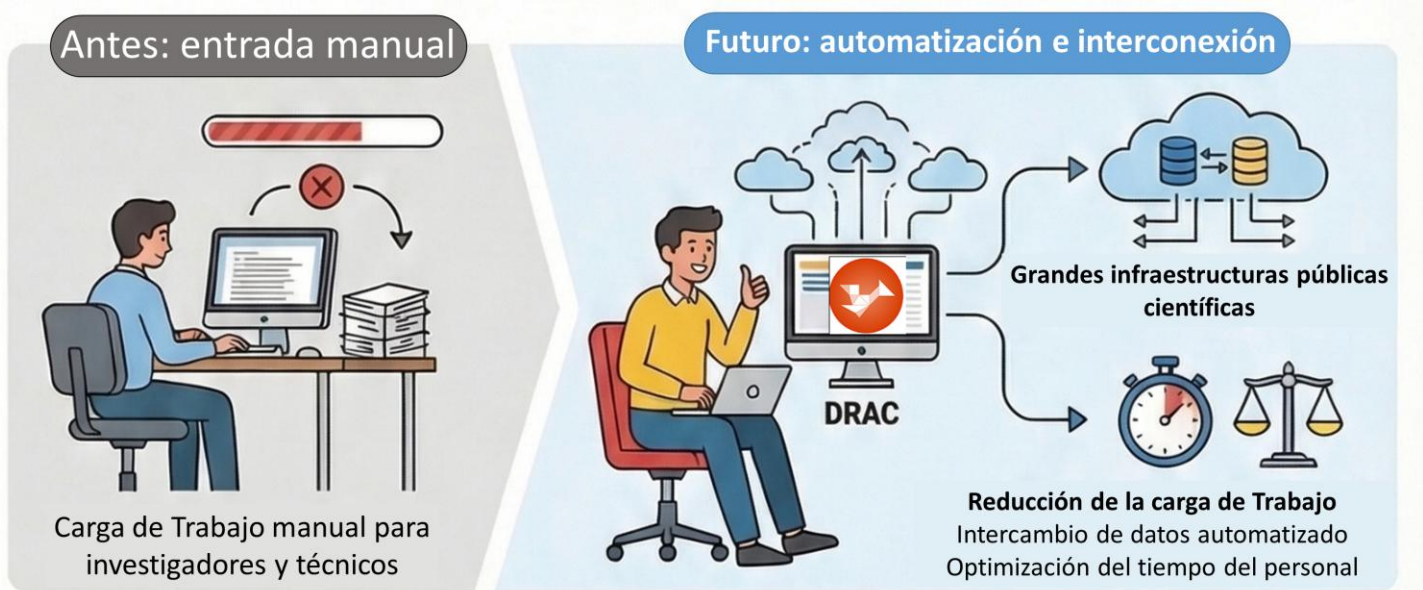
Antes: entrada manual

Carga de Trabajo manual para investigadores y técnicos

Futuro: automatización e interconexión

DRAC

Grandes infraestructuras públicas científicas

Reducción de la carga de Trabajo
Intercambio de datos automatizado
Optimización del tiempo del personal